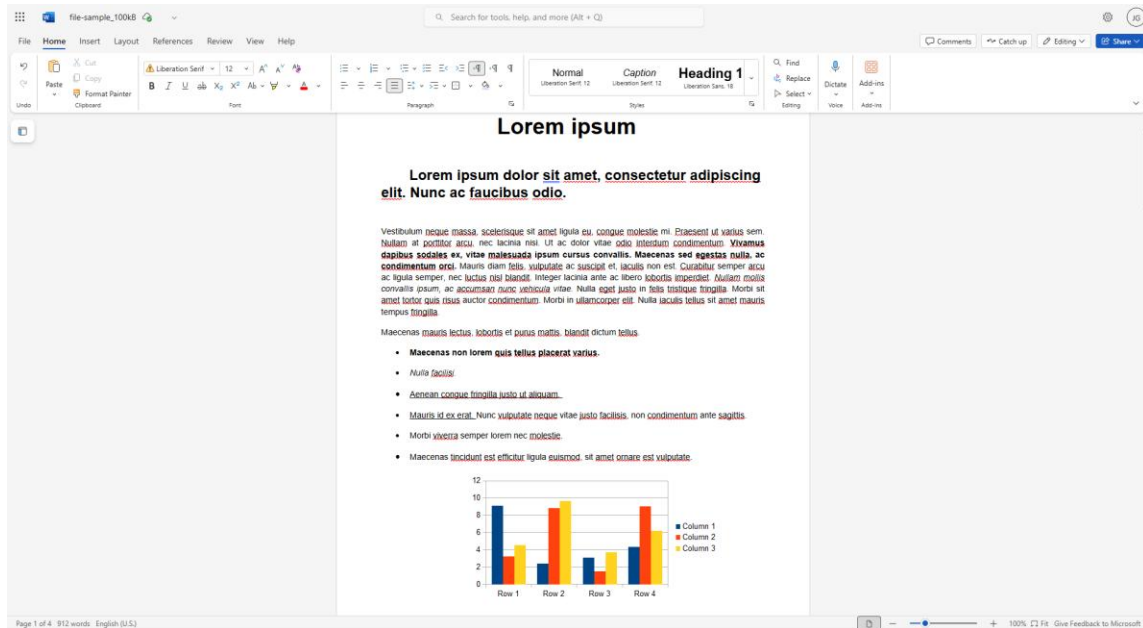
file-sample_100kB

Search for tools, help, and more (Alt + Q)

File Home Insert Layout References Review View Help

Comments Catch up Editing Share

Undo Paste Cut Copy Format Painter Clipboard

Liberation Serif 12 Font

Paragraph

Normal Liberation Serif, 12 Caption Liberation Serif, 12 Heading 1 Liberation Sans, 18 Styles

Find Replace Select Editing

Dictate Voice

Add-ins Add-ins

Lorem ipsum

Lorem ipsum dolor sit amet, consectetur adipiscing elit. Nunc ac faucibus odio.

Vestibulum neque massa, scelerisque sit amet ligula eu, congue molestie mi. Praesent ut varius sem. Nullam at porttitor arcu, nec lacinia nisi. Ut ac dolor vitae odio interdum condimentum. Vivamus dapibus sodales ex, vitae malesuada ipsum cursus convallis. Maecenas sed egestas nulla, ac condimentum orci. Mauris diam felis, vulputate ac suscipit et, iaculis non est. Curabitur semper arcu ac ligula semper, nec luctus nisl blandit. Integer lacinia ante ac libero lobortis imperdiet. Nullam mollis convallis ipsum, ac accumsan nunc vehicula vitae. Nulla eget justo in felis tristique fringilla. Morbi sit amet tortor quis risus auctor condimentum. Morbi in ullamcorper elit. Nulla iaculis tellus sit amet mauris tempus fringilla.

Maecenas mauris lectus, lobortis et purus mattis, blandit dictum tellus.

- Maecenas non lorem quis tellus placerat varius.
- Nulla facilisi.
- Aenean congue fringilla justo ut aliquam.
- Mauris id ex erat. Nunc vulputate neque vitae justo facilisis, non condimentum ante sagittis.
- Morbi viverra semper lorem nec molestie.
- Maecenas tincidunt est efficitur ligula euismod, sit amet ornare est vulputate.

12
10
8
6
4
2
0
Row 1 Row 2 Row 3 Row 4
Column 1
Column 2
Column 3

Page 1 of 4 912 words English (U.S.)

100% Fit Give Feedback to Microsoft